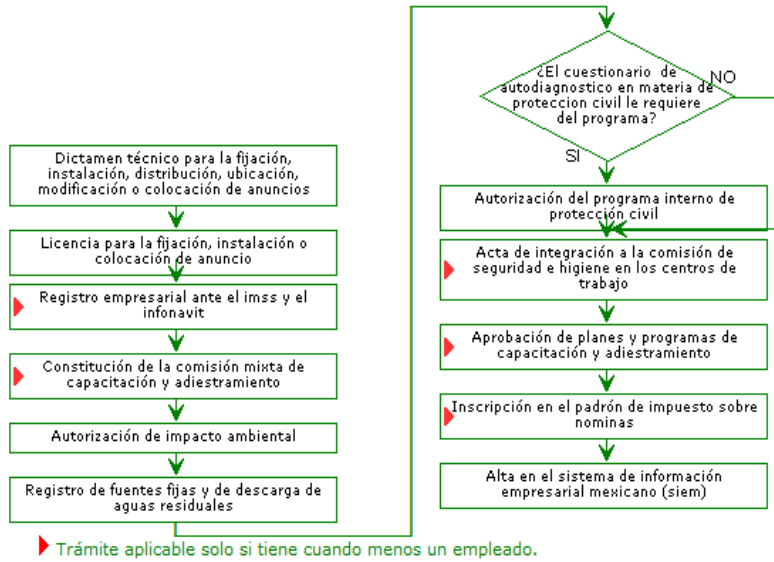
Dictamen técnico para la fijación, instalación, distribución, ubicación, modificación o colocación de anuncios

Licencia para la fijación, instalación o colocación de anuncio

Registro empresarial ante el imss y el infonavit

Constitución de la comisión mixta de capacitación y adiestramiento

Autorización de impacto ambiental

Registro de fuentes fijas y de descarga de aguas residuales

¿El cuestionario de autodiagnostico en materia de proteccion civil le requiere del programa?

NO

SI

Autorización del programa interno de protección civil

Acta de integración a la comisión de seguridad e higiene en los centros de trabajo

Aprobación de planes y programas de capacitación y adiestramiento

Inscripción en el padrón de impuesto sobre nominas

Alta en el sistema de información empresarial mexicano (siem)

Trámite aplicable solo si tiene cuando menos un empleado.